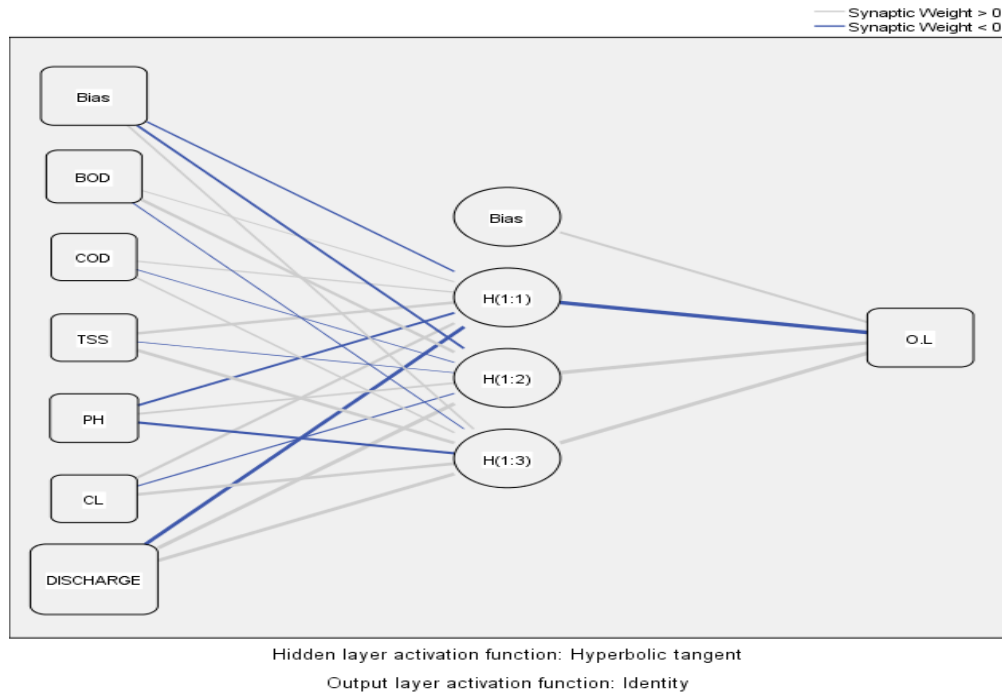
Synaptic Weight > 0
Synaptic Weight < 0

Bias
BOD
COD
TSS
PH
CL
DISCHARGE

Bias
H(1:1)
H(1:2)
H(1:3)

O.L

Hidden layer activation function: Hyperbolic tangent

Output layer activation function: Identity